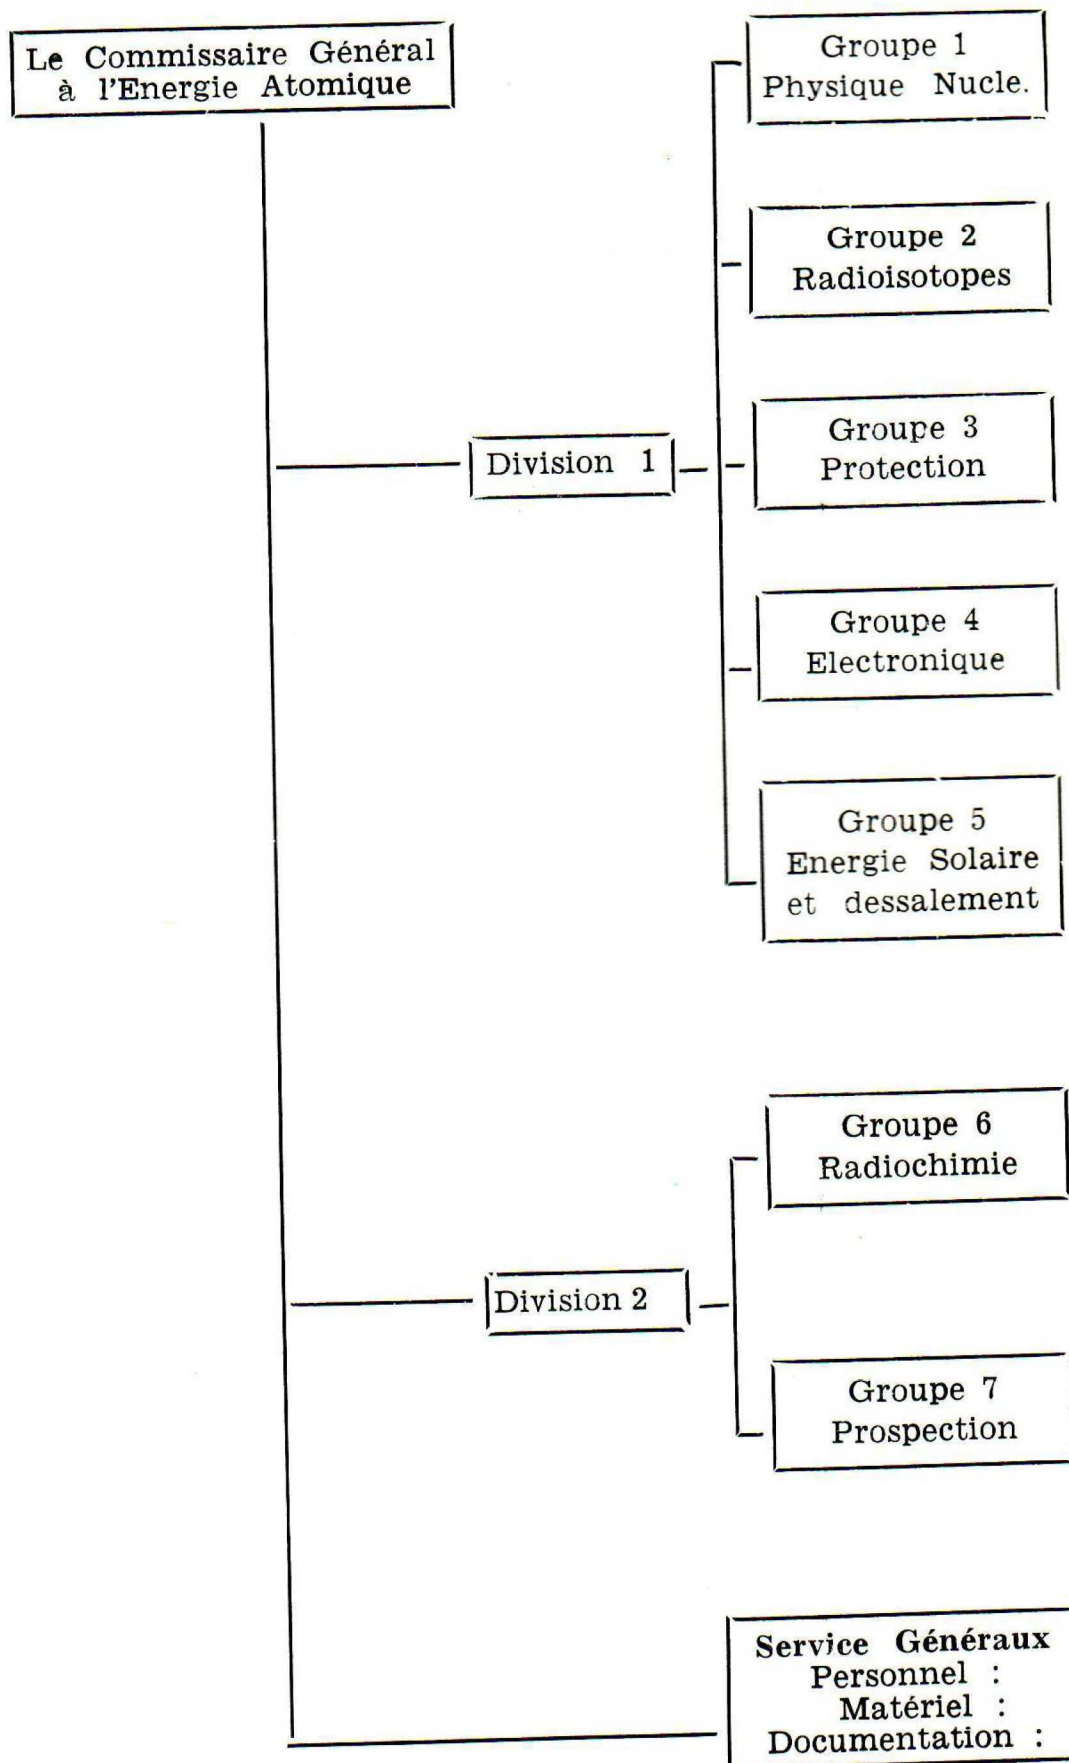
Le Commissaire Général à l'Energie Atomique

Division 1

Groupe 1 Physique Nucle.

Groupe 2 Radioisotopes

Groupe 3 Protection

Groupe 4 Electronique

Groupe 5 Energie Solaire et dessalement

Division 2

Groupe 6 Radiochimie

Groupe 7 Prospection

Service Généraux
Personnel :
Matériel :
Documentation :